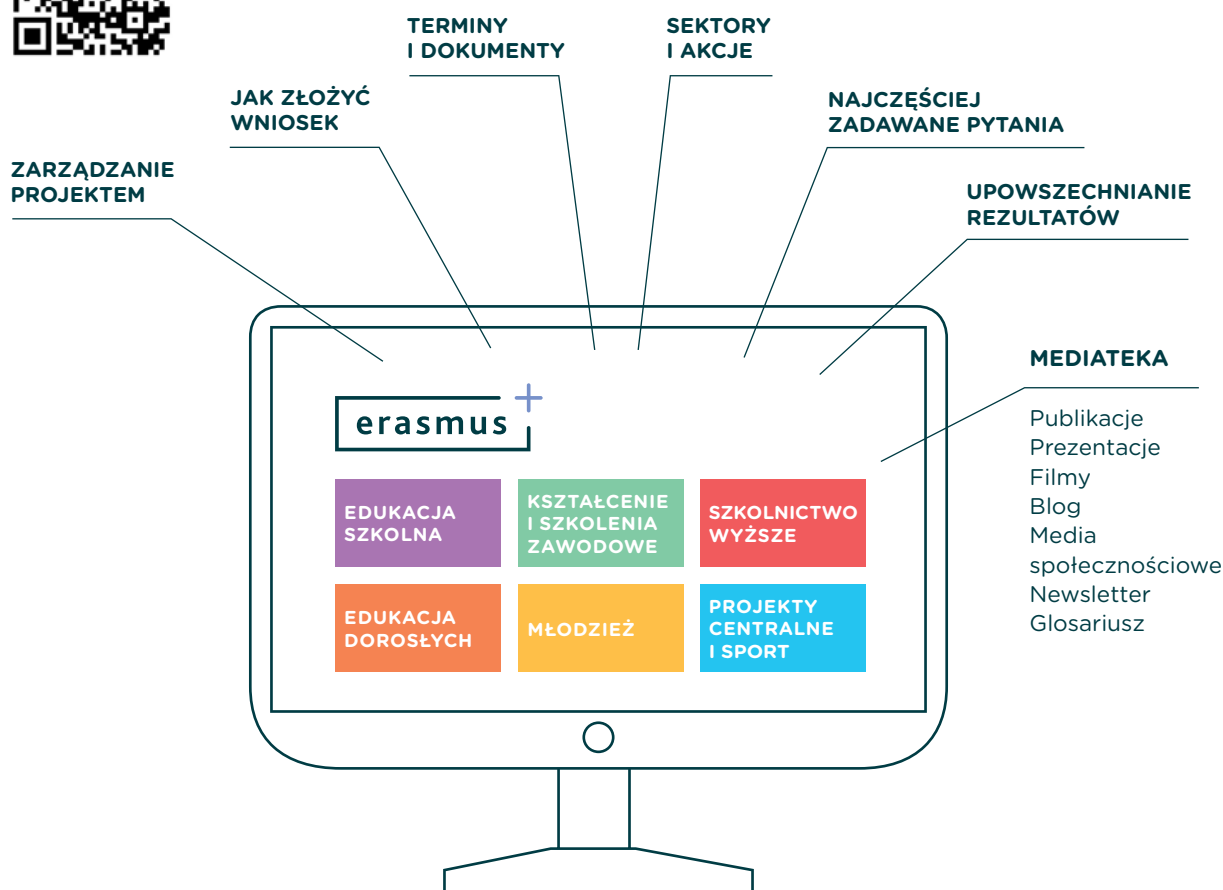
TERMINY I DOKUMENTY

SEKTORY I AKCJE

JAK ZŁOŻYĆ WNIOSEK

NAJCZĘŚCIEJ ZADAWANE PYTANIA

ZARZĄDZANIE PROJEKTEM

UPOWSZECHNIANIE REZULTATÓW

MEDIATEKA

Publikacje
Prezentacje
Filmy
Blog
Media społecznościowe
Newsletter
Glosariusz

erasmus+

EDUKACJA SZKOLNA

KSZTAŁCENIE I SZKOLENIA ZAWODOWE

SZKOLNICTWO WYŻSZE

EDUKACJA DOROSŁYCH

MŁODZIEŻ

PROJEKTY CENTRALNE I SPORT